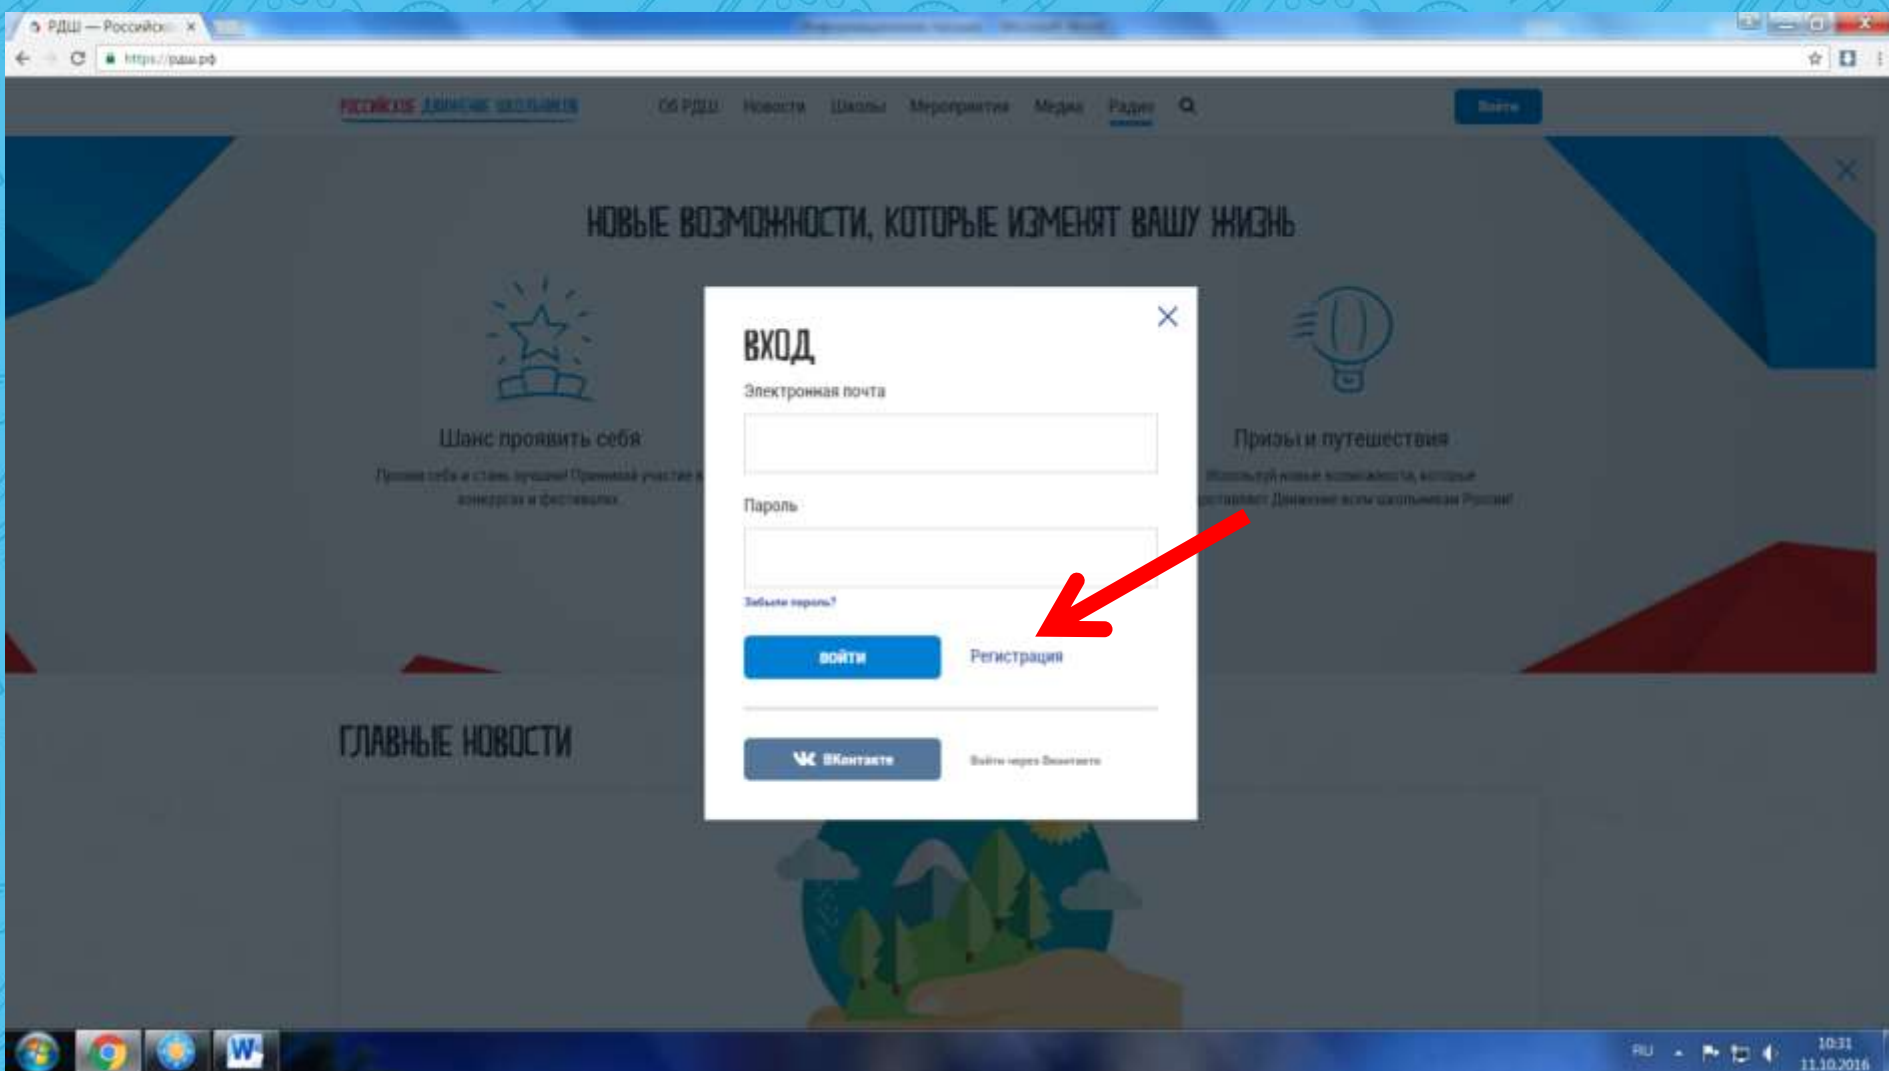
РДШ — Российск ×

https://рдш.рф

РОССИЙСКОЕ ДВИЖЕНИЕ ШКОЛЬНИКОВ

Об РДШ Новости Школы Мероприятия Медиа Радио

Войти

НОВЫЕ ВОЗМОЖНОСТИ, КОТОРЫЕ ИЗМЕНЯТ ВАШУ ЖИЗНЬ

Шанс проявить себя

Прояви себя и стань лучшим! Принимай участие в конкурсах и фестивалях

Призы и путешествия

Используй новые возможности, которые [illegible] Движение всем школьникам России!

ВХОД

Электронная почта

Пароль

Забыли пароль?

Войти

Регистрация

ВКонтакте

Войти через Вконтакте

ГЛАВНЫЕ НОВОСТИ

RU

10:31
11.10.2016